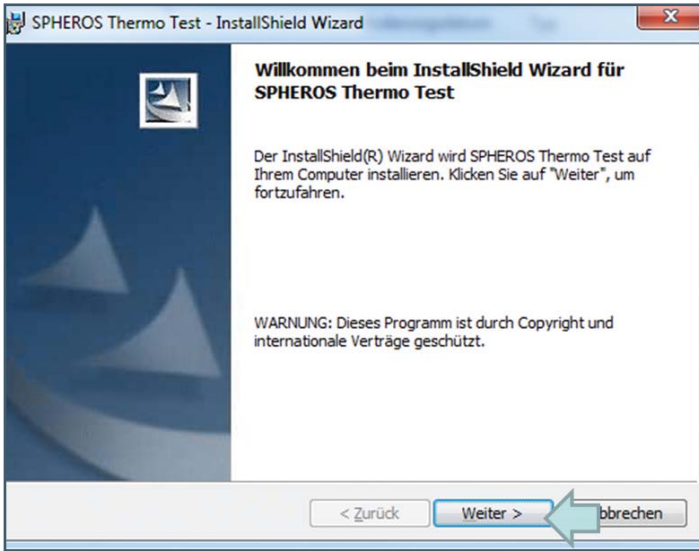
SPHEROS Thermo Test - InstallShield Wizard

Willkommen beim InstallShield Wizard für SPHEROS Thermo Test

Der InstallShield(R) Wizard wird SPHEROS Thermo Test auf Ihrem Computer installieren. Klicken Sie auf "Weiter", um fortzufahren.

WARNUNG: Dieses Programm ist durch Copyright und internationale Verträge geschützt.

< Zurück
Weiter >
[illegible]bbrechen